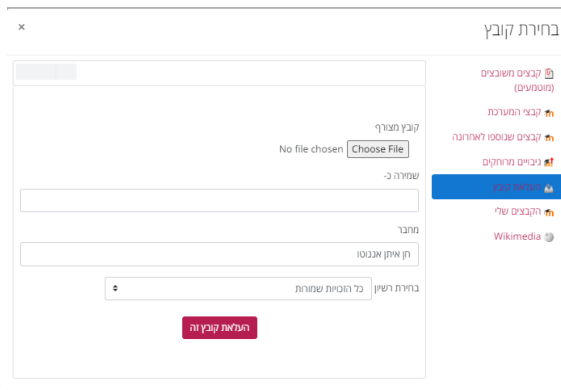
בחירת קובץ
×

קבצים משובצים (מוטמעים)
קבצי המערכת
קבצים שנוספו לאחרונה
גיבויים מרוחקים
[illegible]
הקבצים שלי
Wikimedia

קובץ מצורף
Choose File No file chosen

שמירה כ-

מחבר
חן איתן אגנוטו

בחירת רשיון
כל הזכויות שמורות

העלאת קובץ זה